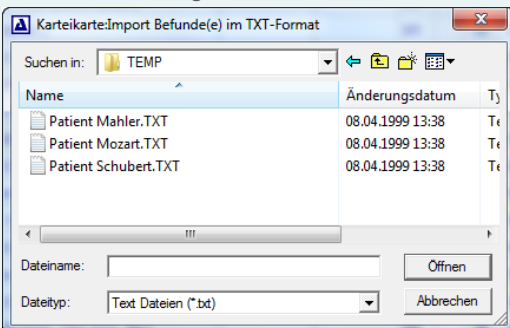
Karteikarte:Import Befunde(e) im TXT-Format

Suchen in: TEMP

| Name | Änderungsdatum | Ty |
|---|---|---|
| Patient Mahler.TXT | 08.04.1999 13:38 | Te |
| Patient Mozart.TXT | 08.04.1999 13:38 | Te |
| Patient Schubert.TXT | 08.04.1999 13:38 | Te |

Dateiname:
Öffnen

Dateityp: Text Dateien (*.txt)
Abbrechen